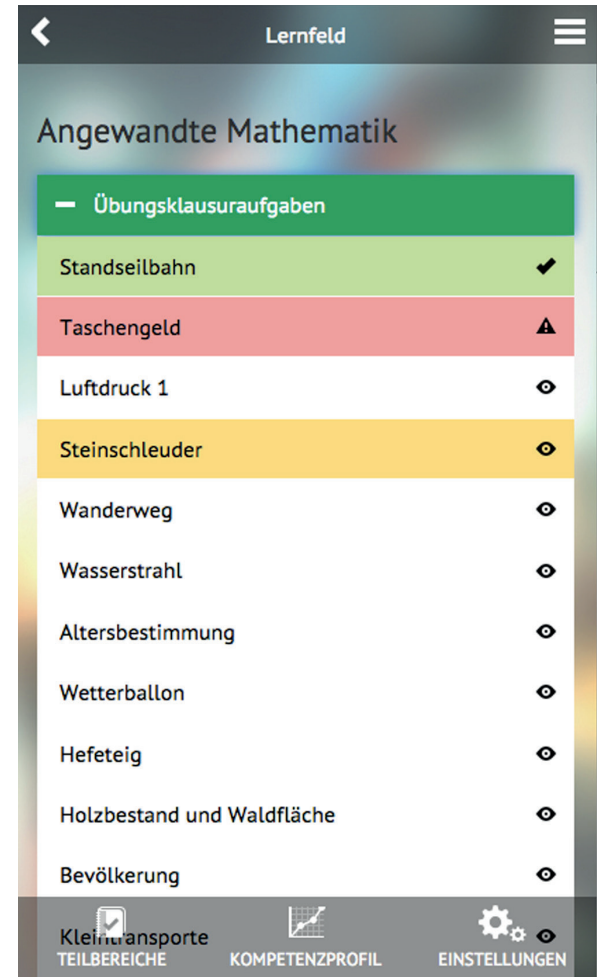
Lernfeld

Angewandte Mathematik

– Übungsklausuraufgaben

Standseilbahn

Taschengeld

Luftdruck 1

Steinschleuder

Wanderweg

Wasserstrahl

Altersbestimmung

Wetterballon

Hefeteig

Holzbestand und Waldfläche

Bevölkerung

Kleintransporte

TEILBEREICHE KOMPETENZPROFIL EINSTELLUNGEN